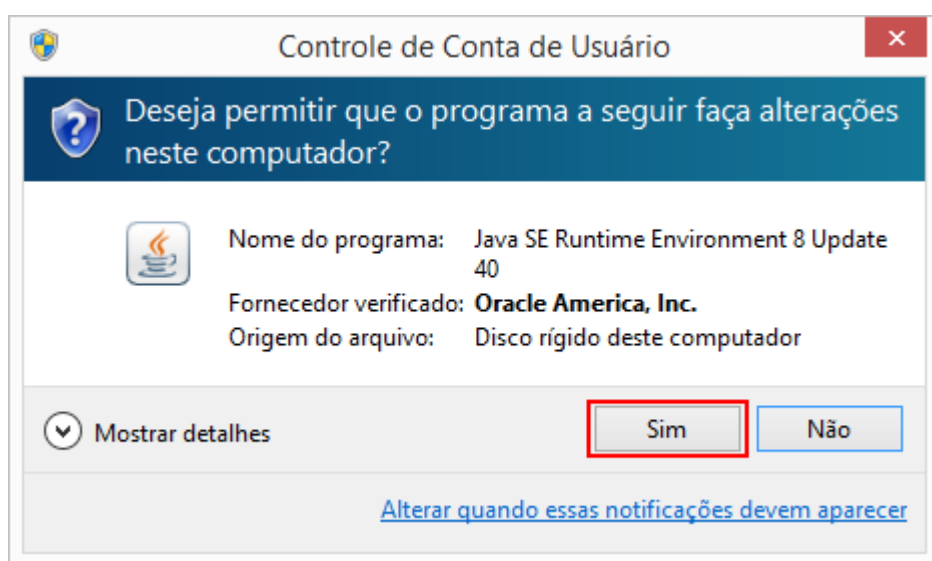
Controle de Conta de Usuário

Deseja permitir que o programa a seguir faça alterações neste computador?

| | |
|---|---|
| Nome do programa: | Java SE Runtime Environment 8 Update 40 |
| Fornecedor verificado: | **Oracle America, Inc.** |
| Origem do arquivo: | Disco rígido deste computador |

Mostrar detalhes

Sim

Não

Alterar quando essas notificações devem aparecer